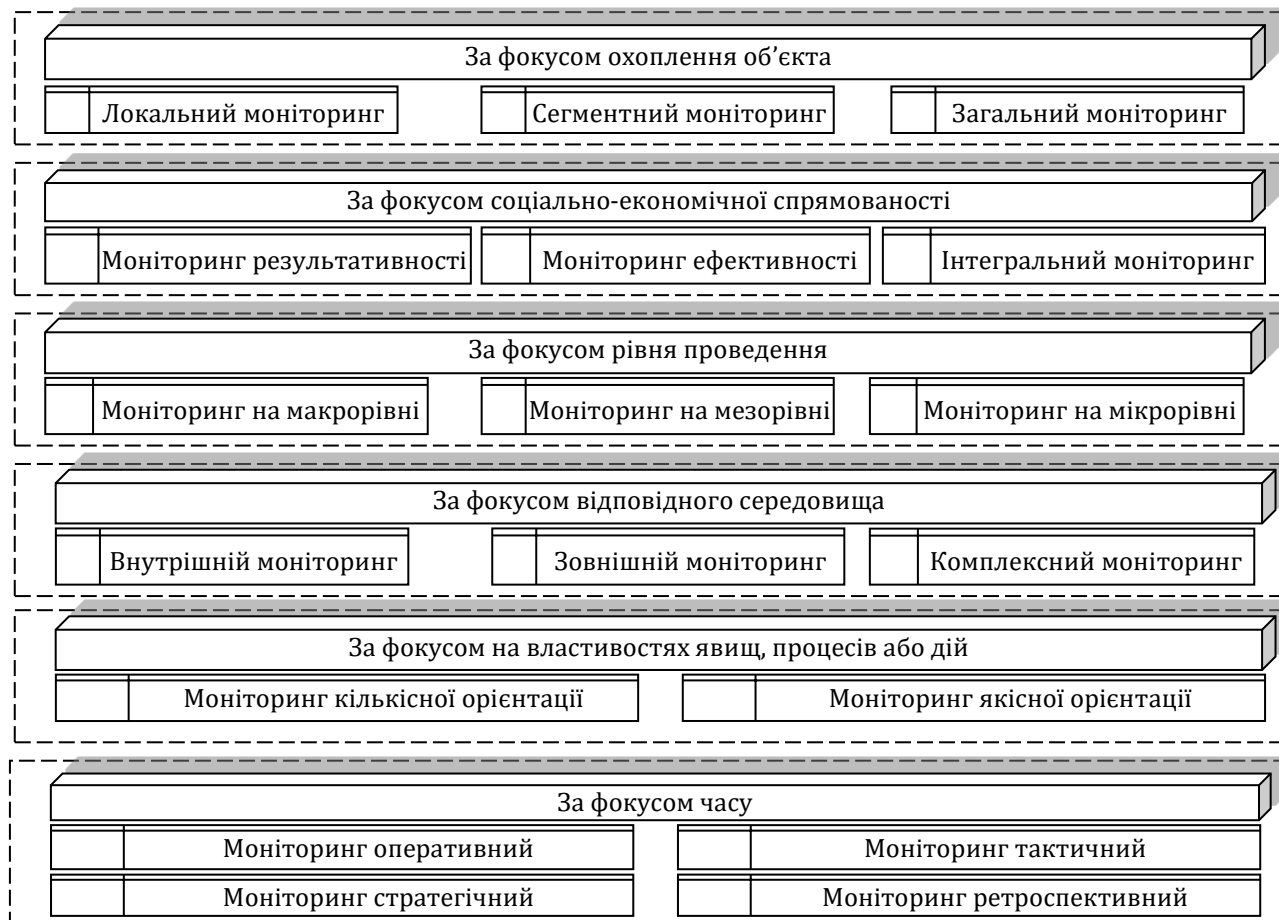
За фокусом охоплення об’єкта

Локальний моніторинг

Сегментний моніторинг

Загальний моніторинг

За фокусом соціально-економічної спрямованості

Моніторинг результативності

Моніторинг ефективності

Інтегральний моніторинг

За фокусом рівня проведення

Моніторинг на макрорівні

Моніторинг на мезорівні

Моніторинг на мікрорівні

За фокусом відповідного середовища

Внутрішній моніторинг

Зовнішній моніторинг

Комплексний моніторинг

За фокусом на властивостях явищ, процесів або дій

Моніторинг кількісної орієнтації

Моніторинг якісної орієнтації

За фокусом часу

Моніторинг оперативний

Моніторинг тактичний

Моніторинг стратегічний

Моніторинг ретроспективний